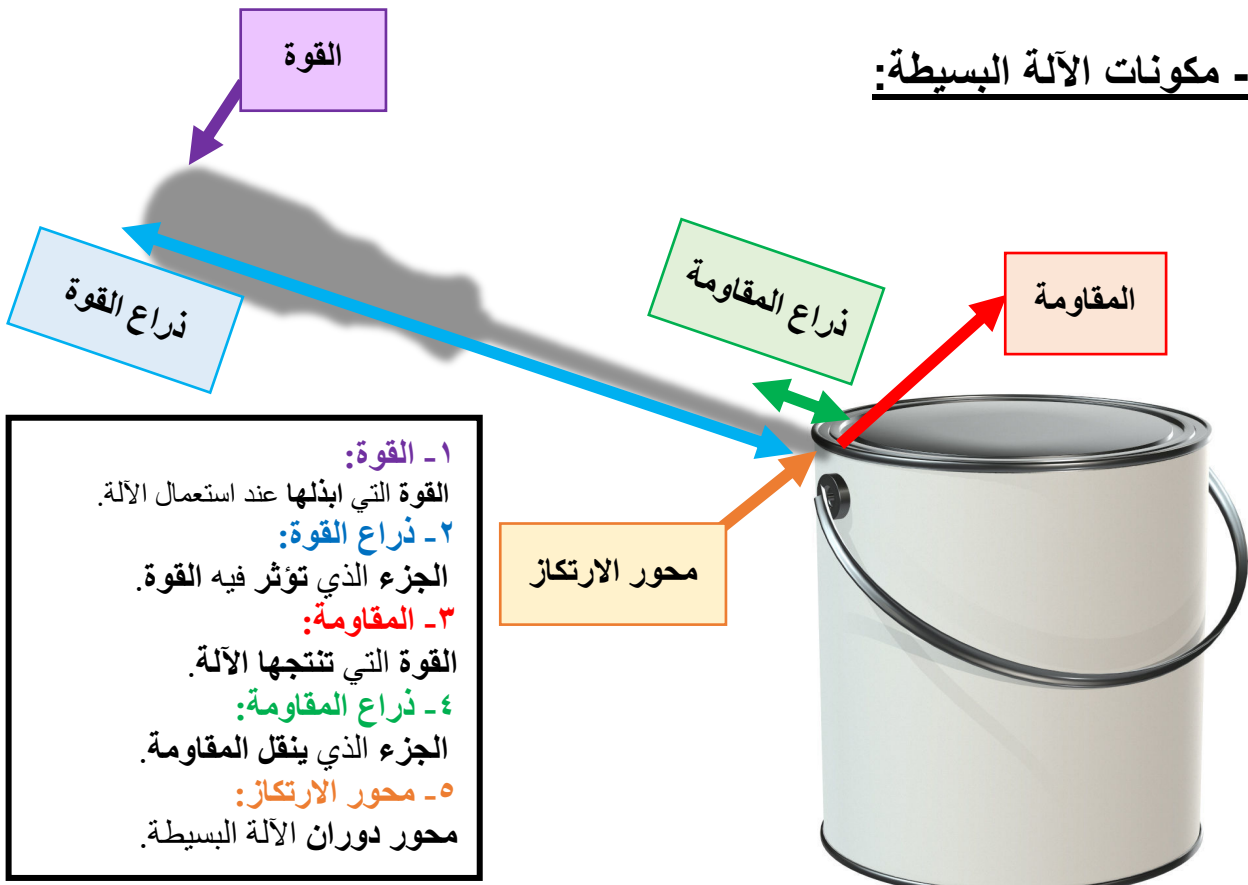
- مكونات الآلة البسيطة:

القوة

ذراع القوة

ذراع المقاومة

المقاومة

محور الارتكاز

١ـ القوة:
القوة التي ابذلها عند استعمال الآلة.
٢ـ ذراع القوة:
الجزء الذي تؤثر فيه القوة.
٣ـ المقاومة:
القوة التي تنتجها الآلة.
٤ـ ذراع المقاومة:
الجزء الذي ينقل المقاومة.
٥ـ محور الارتكاز:
محور دوران الآلة البسيطة.